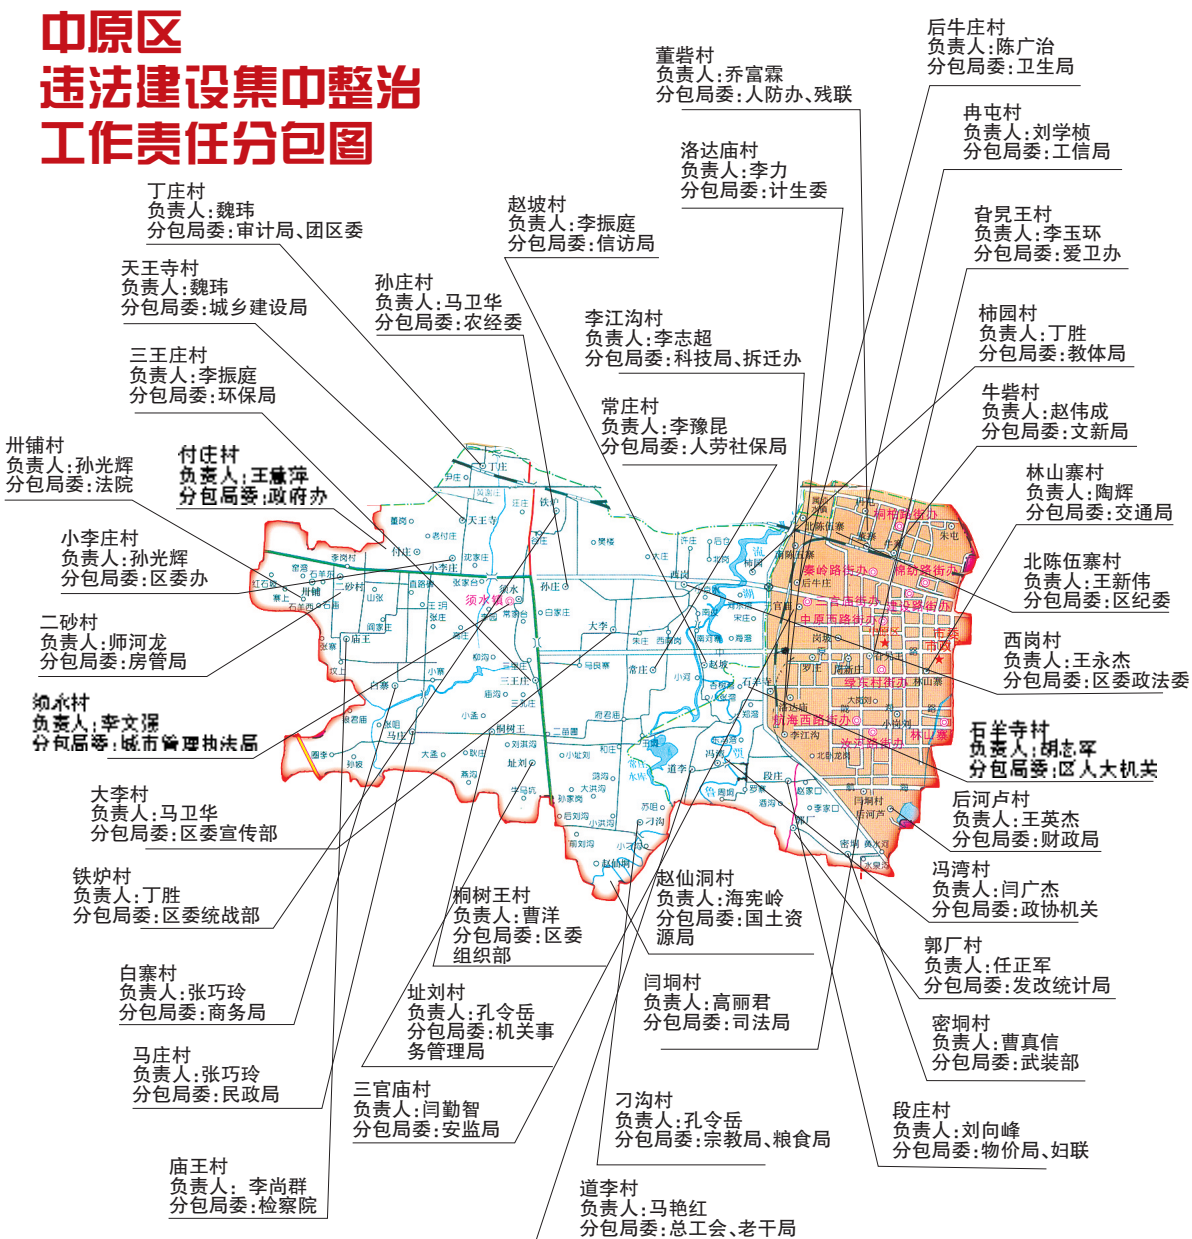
中原区
违法建设集中整治
工作责任分包图

董砦村
负责人：乔富霖
分包局委：人防办、残联

后牛庄村
负责人：陈广治
分包局委：卫生局

冉屯村
负责人：刘学桢
分包局委：工信局

洛达庙村
负责人：李力
分包局委：计生委

丁庄村
负责人：魏玮
分包局委：审计局、团区委

赵坡村
负责人：李振庭
分包局委：信访局

旮旯王村
负责人：李玉环
分包局委：爱卫办

天王寺村
负责人：魏玮
分包局委：城乡建设局

孙庄村
负责人：马卫华
分包局委：农经委

李江沟村
负责人：李志超
分包局委：科技局、拆迁办

柿园村
负责人：丁胜
分包局委：教体局

三王庄村
负责人：李振庭
分包局委：环保局

牛砦村
负责人：赵伟成
分包局委：文新局

常庄村
负责人：李豫昆
分包局委：人劳社保局

卅铺村
负责人：孙光辉
分包局委：法院

付庄村
负责人：王鹹萍
分包局委：政府办

林山寨村
负责人：陶辉
分包局委：交通局

小李庄村
负责人：孙光辉
分包局委：区委办

北陈伍寨村
负责人：王新伟
分包局委：区纪委

二砂村
负责人：师河龙
分包局委：房管局

西岗村
负责人：王永杰
分包局委：区委政法委

须水村
负责人：李文强
分包局委：城市管理执法局

石羊寺村
负责人：胡志军
分包局委：区人大机关

大李村
负责人：马卫华
分包局委：区委宣传部

后河卢村
负责人：王英杰
分包局委：财政局

铁炉村
负责人：丁胜
分包局委：区委统战部

赵仙洞村
负责人：海宪岭
分包局委：国土资源局

桐树王村
负责人：曹洋
分包局委：区委组织部

冯湾村
负责人：闫广杰
分包局委：政协机关

白寨村
负责人：张巧玲
分包局委：商务局

郭厂村
负责人：任正军
分包局委：发改统计局

闫垌村
负责人：高丽君
分包局委：司法局

址刘村
负责人：孔令岳
分包局委：机关事务管理局

密垌村
负责人：曹真信
分包局委：武装部

马庄村
负责人：张巧玲
分包局委：民政局

三官庙村
负责人：闫勤智
分包局委：安监局

刁沟村
负责人：孔令岳
分包局委：宗教局、粮食局

段庄村
负责人：刘向峰
分包局委：物价局、妇联

庙王村
负责人：李尚群
分包局委：检察院

道李村
负责人：马艳红
分包局委：总工会、老干局

丁庄
尹庄
天王寺
董岗
付庄
李岗村
小李庄
沈家庄
张家台
须水镇
孙庄
铁炉
白家庄
大李
二砂村
石羊
卅铺
山张
直路
王垌
张庄
阎家庄
庙王
白寨
桐树王
三王庄
马庄
小孟
刘家沟
址刘
大孟
二曲里
小址刘
三官庙
常庄
刁沟
前刘沟
赵坡
董砦
北陈伍寨
秦岭路街办
棉纺路街办
桐柏路街办
建设路街办
三官庙街办
中原西路街办
绿东村街办
林山寨
航海西路街办
汝河路街办
后牛庄
西岗
段庄
冯湾
郭厂
密垌
后河卢
李江沟
道李
市政府
市政